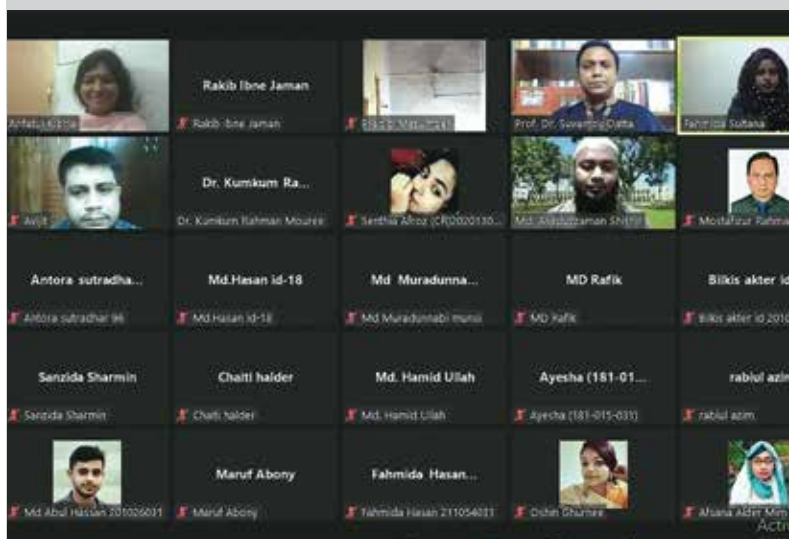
Anfatul Kibria

Rakib Ibne Jaman
Rakib Ibne Jaman

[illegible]

Prof. Dr. Suvendu Datta

Fahmida Sultana

Avijit

Dr. Kumkum Ra...
Dr. Kumkum Rahman Mouree

Senthia Afroz (CR2020130...

Md. Abduzzaman Shithil

Mostafizur Rahman

Antora sutradha...
Antora sutradhar 96

Md.Hasan id-18
Md.Hasan id-18

Md Muradunna...
Md Muradunnabi munsi

MD Rafik
MD Rafik

Bilkis akter id
Bilkis akter id 2010

Sanzida Sharmin
Sanzida Sharmin

Chaiti halder
Chaiti halder

Md. Hamid Ullah
Md. Hamid Ullah

Ayesha (181-01...
Ayesha (181-015-031)

rabiul azim
rabiul azim

Md Abul Hassan 201026031

Maruf Abony
Maruf Abony

Fahmida Hasan...
Fahmida Hasan 211054031

Oshin Ghumee

Afsana Akter Mim

Activ